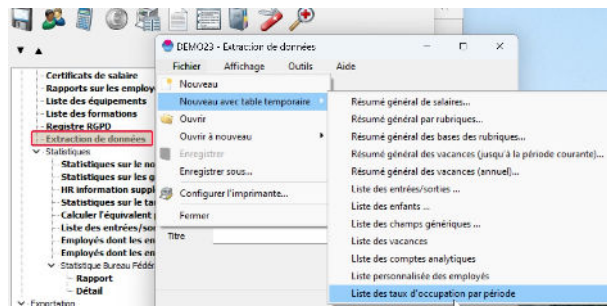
DEMO23 - Extraction de données
Fichier Affichage Outils Aide
Nouveau
Nouveau avec table temporaire
Ouvrir
Ouvrir à nouveau
Enregistrer
Enregistrer sous...
Configurer l'imprimante...
Fermer
Titre

Résumé général de salaires...
Résumé général par rubriques...
Résumé général des bases des rubriques...
Résumé général des vacances (jusqu'à la période courante)...
Résumé général des vacances (annuel)...
Liste des entrées/sorties ...
Liste des enfants ...
Liste des champs génériques ...
Liste des vacances
Liste des comptes analytiques
Liste personnalisée des employés
Liste des taux d'occupation par période

Certificats de salaire
Rapports sur les employ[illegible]
Liste des équipements
Liste des formations
Registre RGPD
Extraction de données
Statistiques
Statistiques sur le no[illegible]
Statistiques sur les g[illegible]
HR information suppl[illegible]
Statistiques sur le ta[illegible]
Calculer l'équivalent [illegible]
Liste des entrées/so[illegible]
Employés dont les en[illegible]
Employés dont les en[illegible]
Statistique Bureau Fédér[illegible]
Rapport
Détail
Exportation